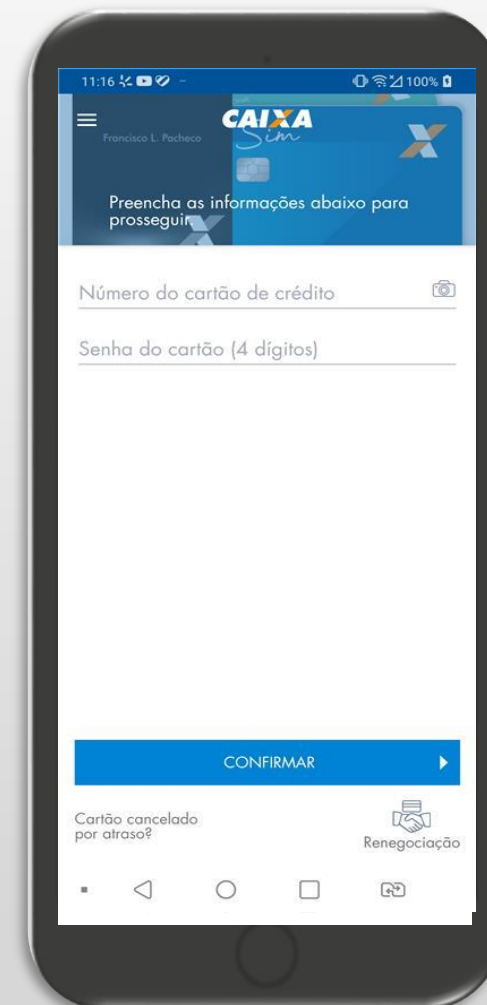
11:16 100%

CAIXA Sim

Francisco L. Pacheco

Preencha as informações abaixo para prosseguir

Número do cartão de crédito

Senha do cartão (4 dígitos)

CONFIRMAR

Cartão cancelado por atraso?

Renegociação